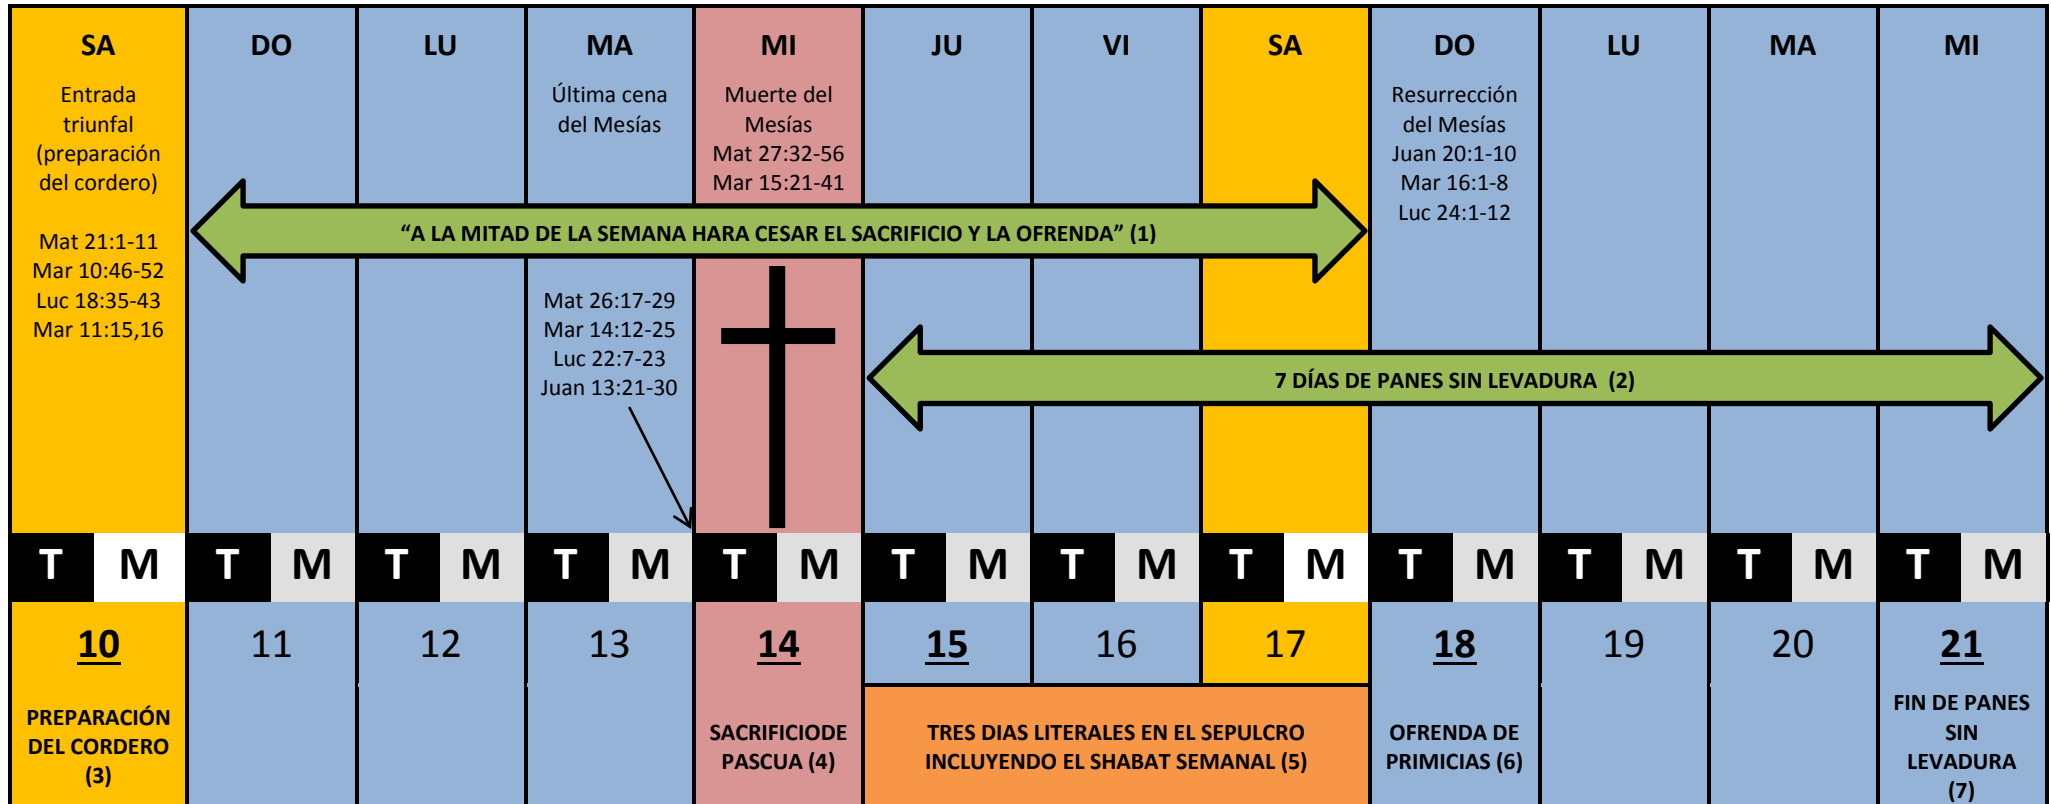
SA
Entrada triunfal (preparación del cordero)

Mat 21:1-11
Mar 10:46-52
Luc 18:35-43
Mar 11:15,16

DO

LU

MA
Última cena del Mesías

Mat 26:17-29
Mar 14:12-25
Luc 22:7-23
Juan 13:21-30

MI
Muerte del Mesías
Mat 27:32-56
Mar 15:21-41

JU

VI

SA

DO
Resurrección del Mesías
Juan 20:1-10
Mar 16:1-8
Luc 24:1-12

LU

MA

MI

“A LA MITAD DE LA SEMANA HARA CESAR EL SACRIFICIO Y LA OFRENDA” (1)

7 DÍAS DE PANES SIN LEVADURA (2)

| T | M | T | M | T | M | T | M | T | M | T | M | T | M | T | M | T | M | T | M | T | M | T | M |
|---|---|---|---|---|---|---|---|---|---|---|---|---|---|---|---|---|---|---|---|---|---|---|---|

10
PREPARACIÓN DEL CORDERO (3)

11

12

13

14
SACRIFICIODE PASCUA (4)

15

16

17

TRES DIAS LITERALES EN EL SEPULCRO INCLUYENDO EL SHABAT SEMANAL (5)

18
OFRENDA DE PRIMICIAS (6)

19

20

21
FIN DE PANES SIN LEVADURA (7)